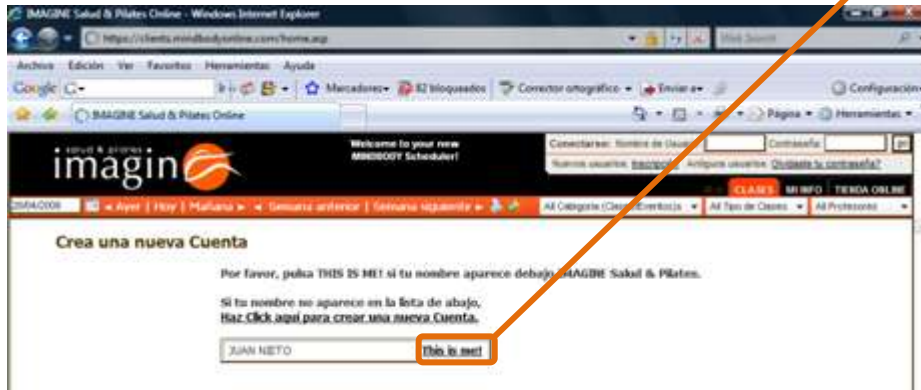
IMAGINE Salud & Pilates Online - Windows Internet Explorer

https://clients.mindbodyonline.com/home.asp

Live Search

Archivo Edición Ver Favoritos Herramientas Ayuda

Google

Marcadores 82 bloqueados Corrector ortográfico Enviar a

Configuración

IMAGINE Salud & Pilates Online

Página Herramientas

salud & pilates imagin

Welcome to your new MINDBODY Scheduler!

Conectarse: Nombre de Usuario Contraseña

Nuevos usuarios: Inscripción Antiguos usuarios: Olvidaste tu contraseña?

CLASES MI INFO TIENDA ONLINE

20/04/2008 « Ayer | Hoy | Mañana » « Semana anterior | Semana siguiente »

All Categoría (Clases/Eventos) All Tipo de Clases All Profesores

Crea una nueva Cuenta

Por favor, pulsa THIS IS ME! si tu nombre aparece debajo IMAGINE Salud & Pilates.

Si tu nombre no aparece en la lista de abajo,
Haz Click aquí para crear una nueva Cuenta.

JUAN NIETO This is me!